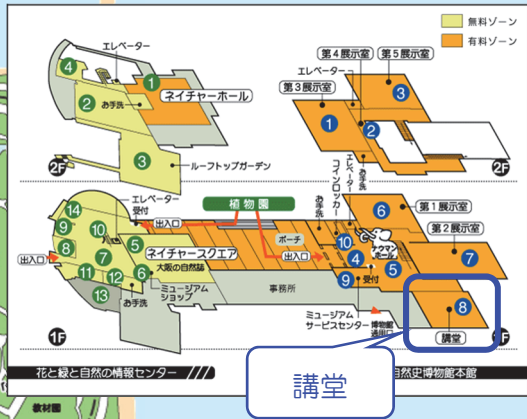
無料ゾーン
有料ゾーン

エレベーター
4
1
2 お手洗
ネイチャーホール
3
ルーフトップガーデン
2F

第4展示室
第5展示室
エレベーター
第3展示室
3
1
2
エレベーター
お手洗
2F

エレベーター
受付
14
出入口
植物園
9
10
5
ネイチャースクエア
ポーチ
8
大阪の自然誌
出入口
7
11
12
6
13
お手洗
ミュージアムショップ
事務所
出入口
1F
お手洗
コンコース
10
ナウマンホール
4
5
9
受付
6 第1展示室
第2展示室
7
8
講堂
ミュージアムサービスセンター
博物館通用口

花と緑と自然の情報センター
自然史博物館本館
講堂
教材園